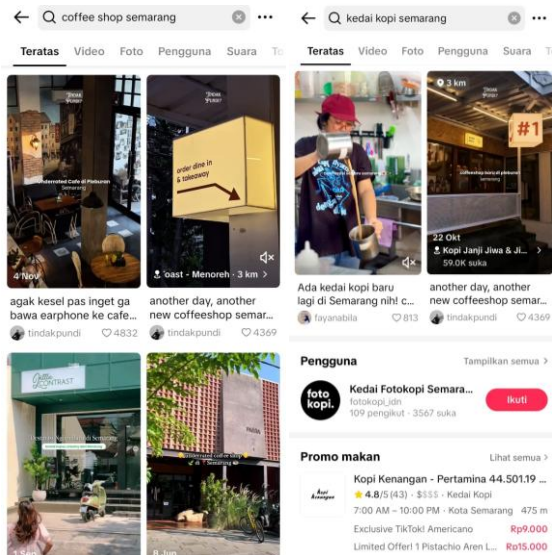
coffee shop semarang

Teratas Video Foto Pengguna Suara

Tidak Pundi
Underrated Cafe di Pleburan Semarang
4 Nov
agak kesel pas inget ga bawa earphone ke cafe...
tindakpundi ♡4832

Tidak Pundi
order dine in & takeaway
oast - Menoreh · 3 km
another day, another new coffeeshop semar...
tindakpundi ♡4369

Coffee CONTRAST
1 Sep

Underrated coffee shop in Semarang
8 Jun

kedai kopi semarang

Teratas Video Foto Pengguna Suara

Ada kedai kopi baru lagi di Semarang nih! c...
fayanabila ♡813

3 km
#1
coffeeshop baru di pleburan!
22 Okt
Kopi Janji Jiwa & Ji...
59.0K suka
another day, another new coffeeshop semar...
tindakpundi ♡4369

Pengguna
Tampilkan semua >
foto kopi.
Kedai Fotokopi Semara...
fotokopi_idn
109 pengikut · 3567 suka
Ikuti

Promo makan
Lihat semua >
Kopi Kenangan - Pertamina 44.501.19...
4.8/5 (43) · $$$$ · Kedai Kopi
7:00 AM – 10:00 PM · Kota Semarang 475 m
Exclusive TikTok! Americano Rp9.000
Limited Offer! 1 Pistachio Aren L... Rp15.000